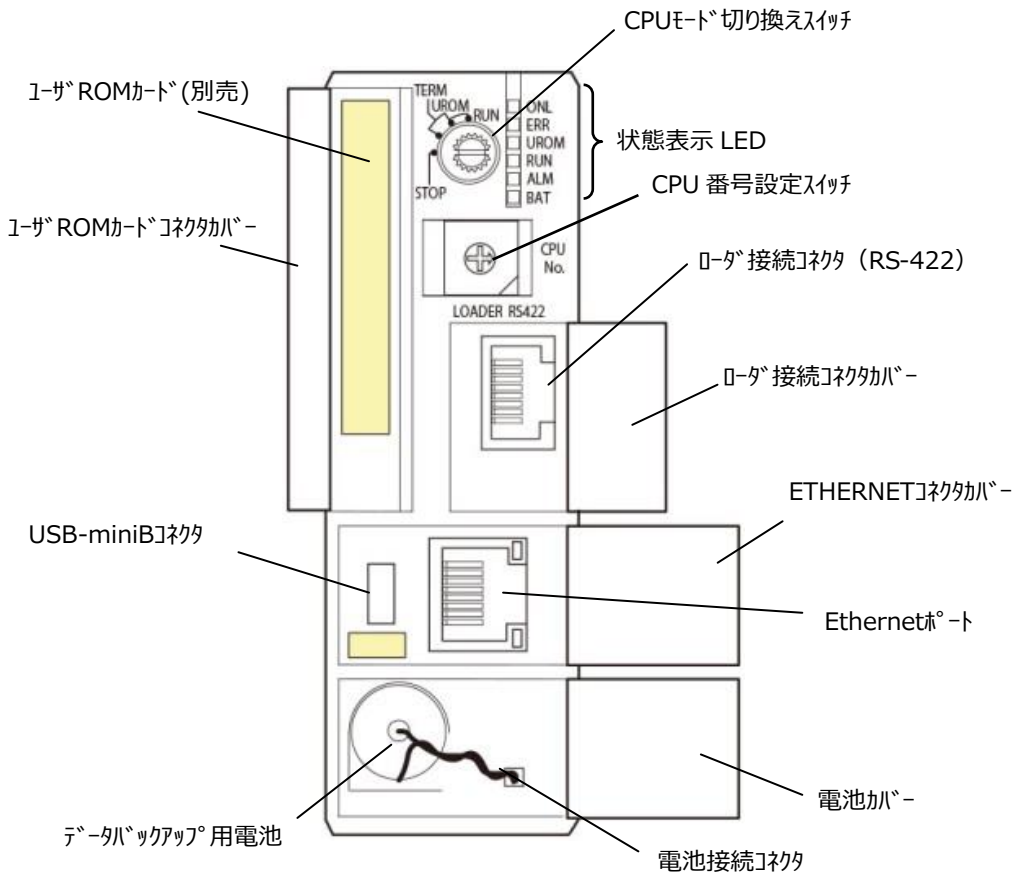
CPUﾓｰﾄﾞ切り換えｽｲｯﾁ

ﾕｰｻﾞROMｶｰﾄﾞ(別売)

TERM
UROM
RUN
STOP

ONL
ERR
UROM
RUN
ALM
BAT

状態表示 LED

CPU 番号設定ｽｲｯﾁ

ﾕｰｻﾞROMｶｰﾄﾞｺﾈｸﾀｶﾊﾞｰ

CPU No.

ﾛｰﾀﾞ接続ｺﾈｸﾀ（RS-422）

LOADER RS422

ﾛｰﾀﾞ接続ｺﾈｸﾀｶﾊﾞｰ

ETHERNETｺﾈｸﾀｶﾊﾞｰ

USB-miniBｺﾈｸﾀ

Ethernetﾎﾟｰﾄ

電池ｶﾊﾞｰ

ﾃﾞｰﾀﾊﾞｯｸｱｯﾌﾟ用電池

電池接続ｺﾈｸﾀ